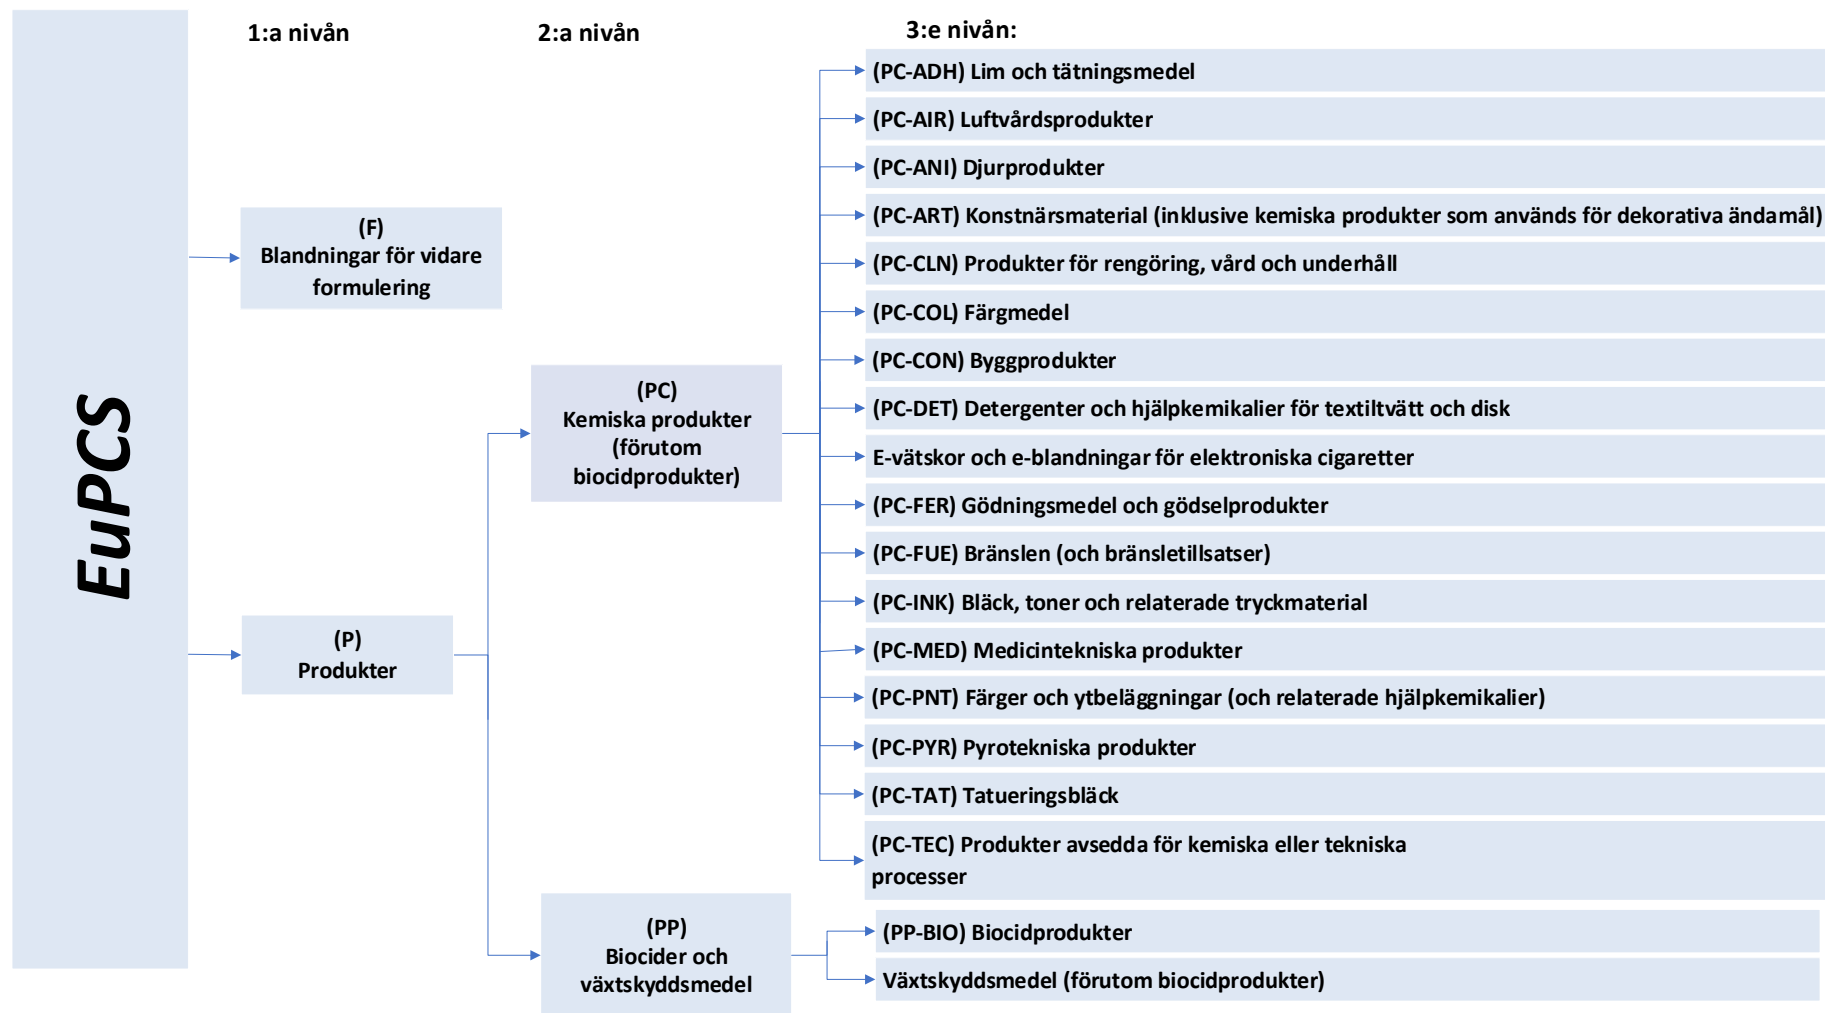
EuPCS

1:a nivån

2:a nivån

3:e nivån:

(F)
Blandningar för vidare formulering

(P)
Produkter

(PC)
Kemiska produkter (förutom biocidprodukter)

(PP)
Biocider och växtskyddsmedel

(PC-ADH) Lim och tätningsmedel

(PC-AIR) Luftvårdsprodukter

(PC-ANI) Djurprodukter

(PC-ART) Konstnärsmaterial (inklusive kemiska produkter som används för dekorativa ändamål)

(PC-CLN) Produkter för rengöring, vård och underhåll

(PC-COL) Färgmedel

(PC-CON) Byggprodukter

(PC-DET) Detergenter och hjälpkemikalier för textiltvätt och disk

E-vätskor och e-blandningar för elektroniska cigaretter

(PC-FER) Gödningsmedel och gödselprodukter

(PC-FUE) Bränslen (och bränsletillsatser)

(PC-INK) Bläck, toner och relaterade tryckmaterial

(PC-MED) Medicintekniska produkter

(PC-PNT) Färger och ytbeläggningar (och relaterade hjälpkemikalier)

(PC-PYR) Pyrotekniska produkter

(PC-TAT) Tatueringsbläck

(PC-TEC) Produkter avsedda för kemiska eller tekniska processer

(PP-BIO) Biocidprodukter

Växtskyddsmedel (förutom biocidprodukter)